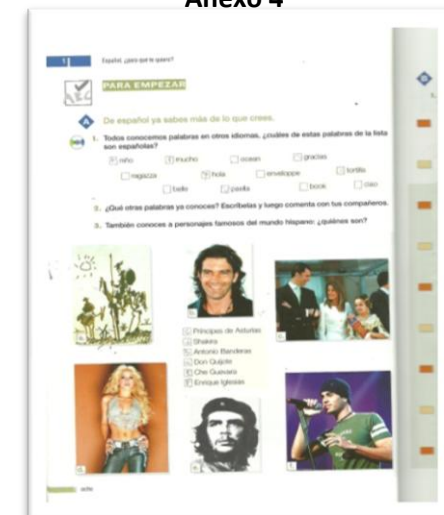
Anexo 4

1 Español, ¿para qué lo quiero?

PARA EMPEZAR

A De español ya sabes más de lo que crees.

1. Todos conocemos palabras en otros idiomas, ¿cuáles de estas palabras de la lista son españolas?

niño | mucho | ocean | gracias
regazza | hola | envelope | tortilla
balle | paella | book | ciao

2. ¿Qué otras palabras ya conoces? Escríbelas y luego comenta con tus compañeros.

3. También conoces a personajes famosos del mundo hispano: ¿quiénes son?

Príncipes de Asturias
Shakira
Antonio Banderas
Don Quijote
Che Guevara
Enrique Iglesias

a | b | c | d | e | f

ocho